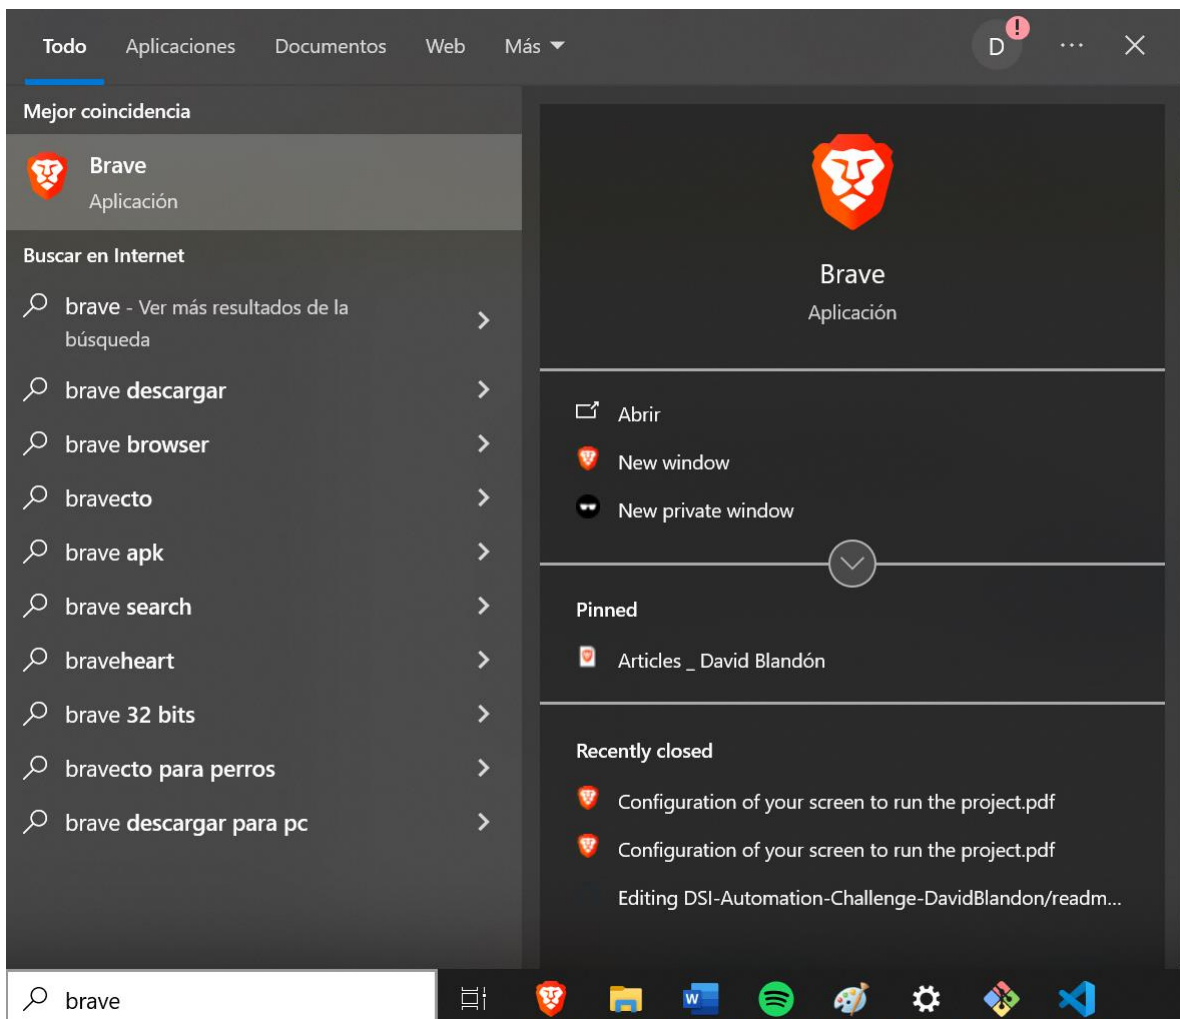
Todo Aplicaciones Documentos Web Más

D

Mejor coincidencia

Brave
Aplicación

Buscar en Internet

brave - Ver más resultados de la búsqueda

brave descargar

brave browser

bravecto

brave apk

brave search

braveheart

brave 32 bits

bravecto para perros

brave descargar para pc

Brave
Aplicación

Abrir

New window

New private window

Pinned

Articles _ David Blandón

Recently closed

Configuration of your screen to run the project.pdf

Configuration of your screen to run the project.pdf

Editing DSI-Automation-Challenge-DavidBlandon/readm...

brave